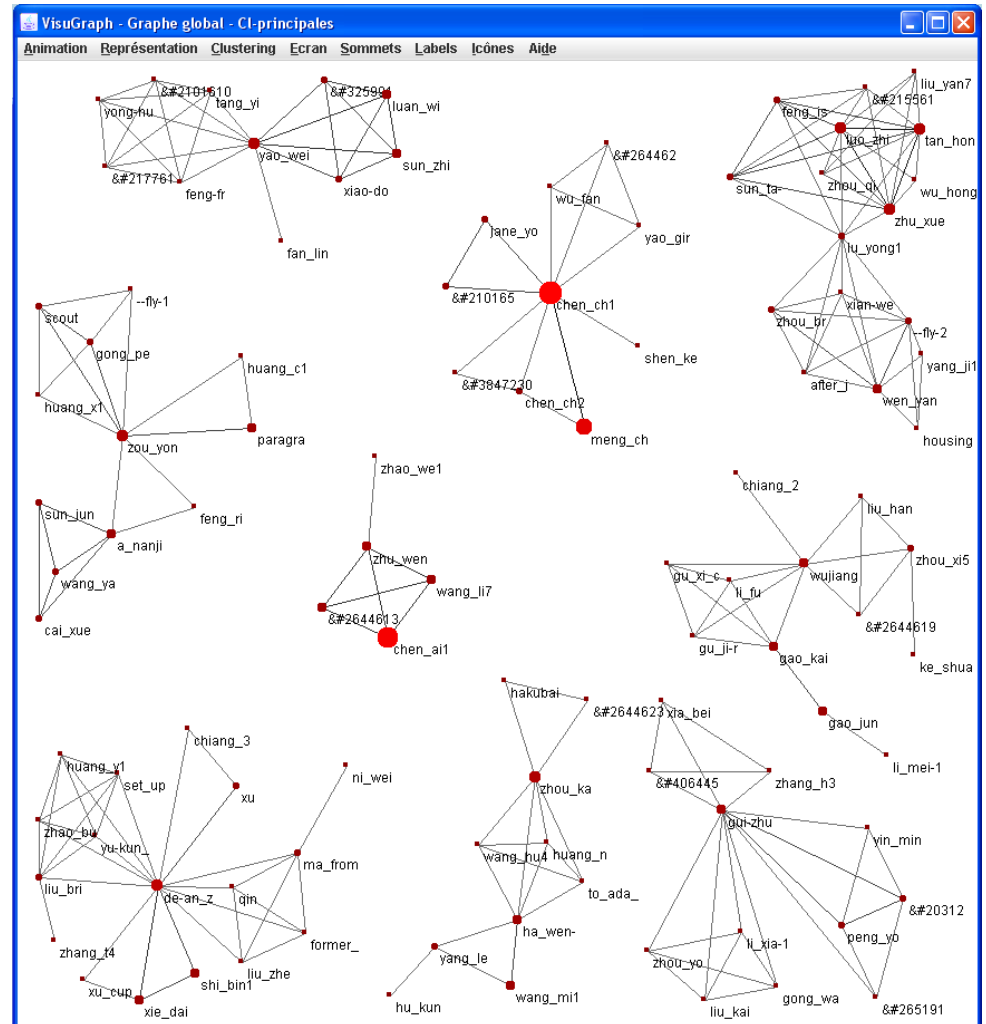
VisuGraph - Graphe global - Cl-principales

Animation Représentation Clustering Ecran Sommets Labels Icônes Aide

&#2101610 tang_yi yong-hu &#217761 feng-fr yao_wei fan_lin &#325901 luan_wi sun_zhi xiao-do

&#264462 wu_fan jane_yo yao_gir &#210165 chen_ch1 shen_ke &#3847230 chen_ch2 meng_ch

liu_yan7 &#215561 feng_is luo_zhi tan_hon sun_ta zhou_qi wu_hong zhu_xue lu_yong1 xian-we zhou_br --fly-2 yang_ji1 after_j wen_yan housing

--fly-1 scout gong_pe huang_c1 huang_x1 paragra zou_yon

sun_jun feng_ri a_nanji wang_ya cai_xue

zhao_we1 zhu_wen wang_li7 &#2644613 chen_ai1

chiang_2 liu_han zhou_xi5 wujiang gu_xi_c li_fu &#2644619 gu_ji-r gao_kai ke_shua gao_jun li_mei-1

hakubai &#2644623 zhou_ka wang_hu4 huang_n to_ada_ ha_wen- yang_le hu_kun wang_mi1

chiang_3 huang_y1 set_up xu ni_wei zhao_bu yu-kun_ ma_from liu_bri de-an_z qin zhang_t4 former_ liu_zhe xu_cup shi_bin1 xie_dai

xia_bei &#406445 zhang_h3 gui-zhu yin_min &#20312 peng_yo li_xia-1 zhou_yo gong_wa liu_kai &#265191